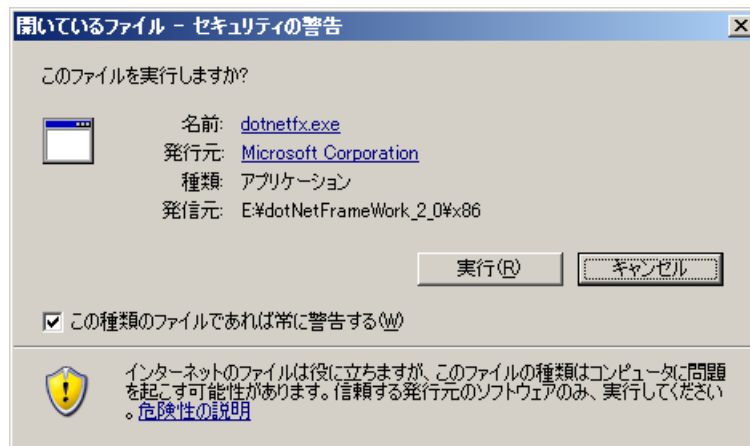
開いているファイル - セキュリティの警告

このファイルを実行しますか?

名前: dotnetfx.exe
発行元: Microsoft Corporation
種類: アプリケーション
発信元: E:¥dotNetFrameWork_2_0¥x86

実行(R)
キャンセル

この種類のファイルであれば常に警告する(W)

インターネットのファイルは役に立ちますが、このファイルの種類はコンピュータに問題を起こす可能性があります。信頼する発行元のソフトウェアのみ、実行してください。危険性の説明